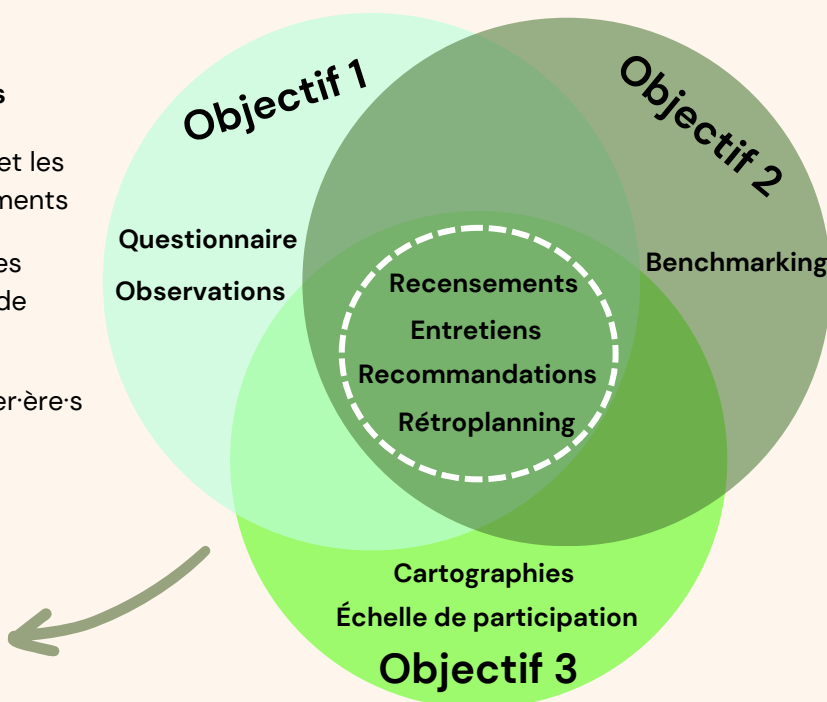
s

et les
ments

es
de

er·ère·s

Objectif 1

Objectif 2

Questionnaire

Observations

Benchmarking

Recensements

Entretiens

Recommandations

Rétroplanning

Cartographies

Échelle de participation

Objectif 3